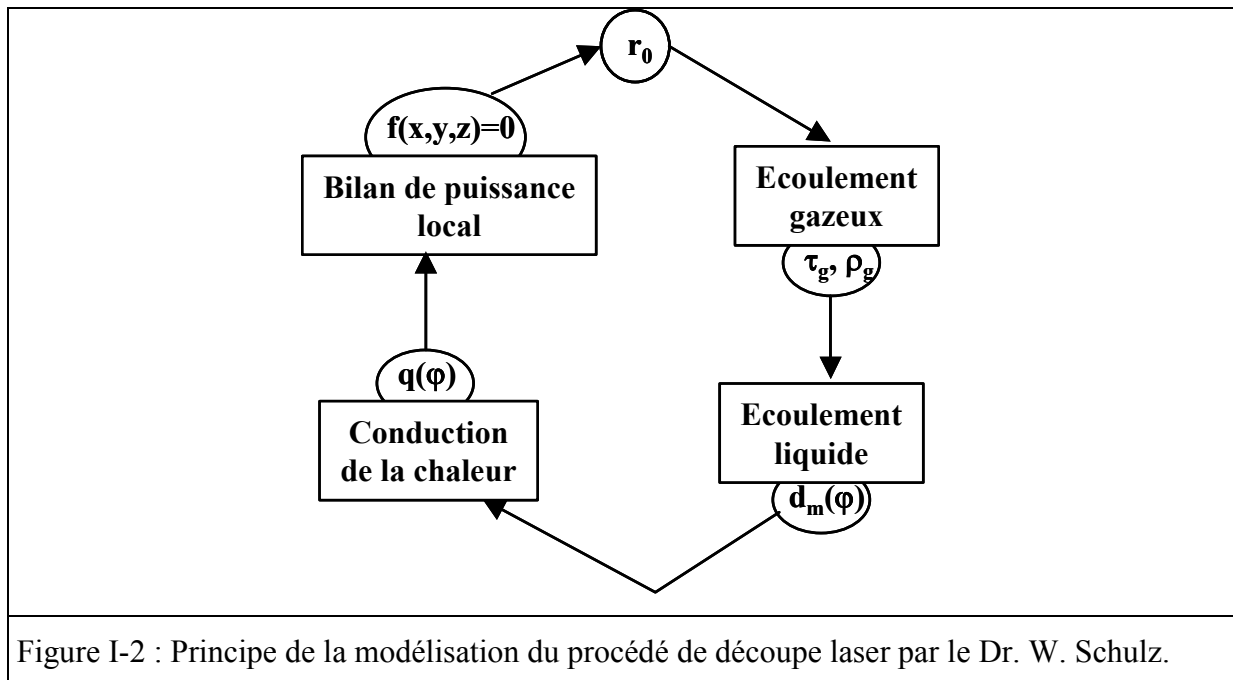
$r_0$

$f(x,y,z)=0$

Bilan de puissance local

Ecoulement gazeux

$\tau_g, \rho_g$

$q(\varphi)$

Conduction de la chaleur

Ecoulement liquide

$d_m(\varphi)$

Figure I-2 : Principe de la modélisation du procédé de découpe laser par le Dr. W. Schulz.